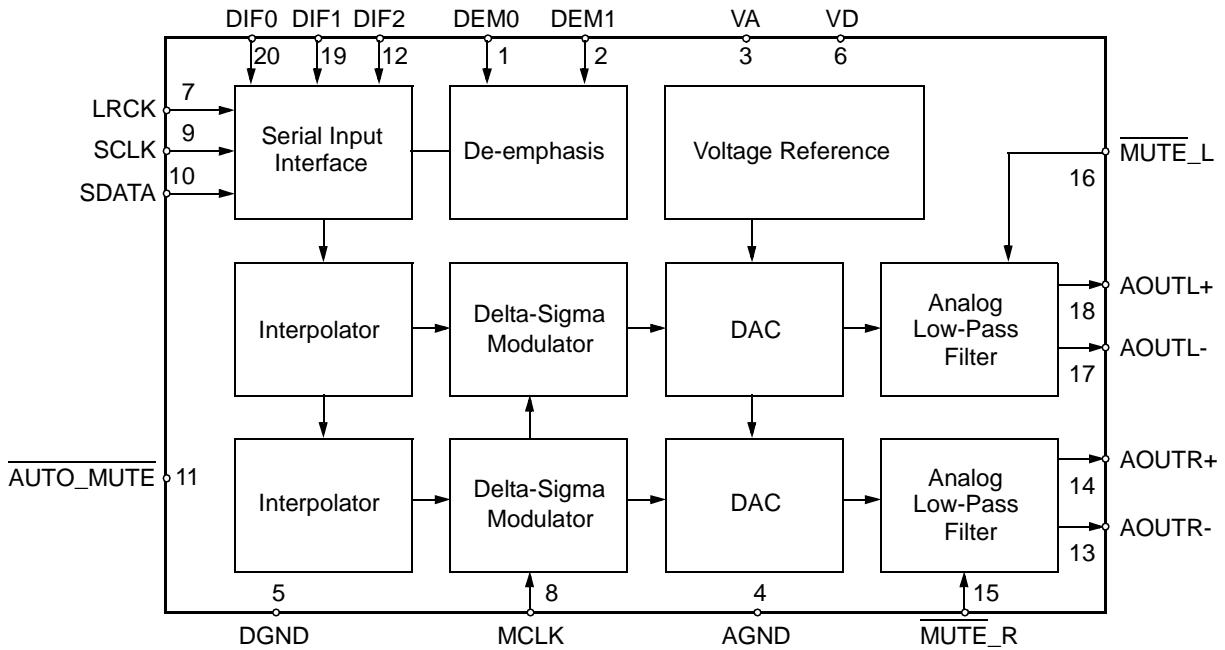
DIF0 DIF1 DIF2 DEM0 DEM1 VA VD

20 19 12 1 2 3 6

LRCK 7

SCLK 9

SDATA 10

Serial Input Interface

De-emphasis

Voltage Reference

$\overline{\text{MUTE\_L}}$

16

Interpolator

Delta-Sigma Modulator

DAC

Analog Low-Pass Filter

AOUTL+

18

AOUTL-

17

$\overline{\text{AUTO\_MUTE}}$ 11

Interpolator

Delta-Sigma Modulator

DAC

Analog Low-Pass Filter

AOUTR+

14

AOUTR-

13

5 8 4 15

DGND MCLK AGND $\overline{\text{MUTE\_R}}$